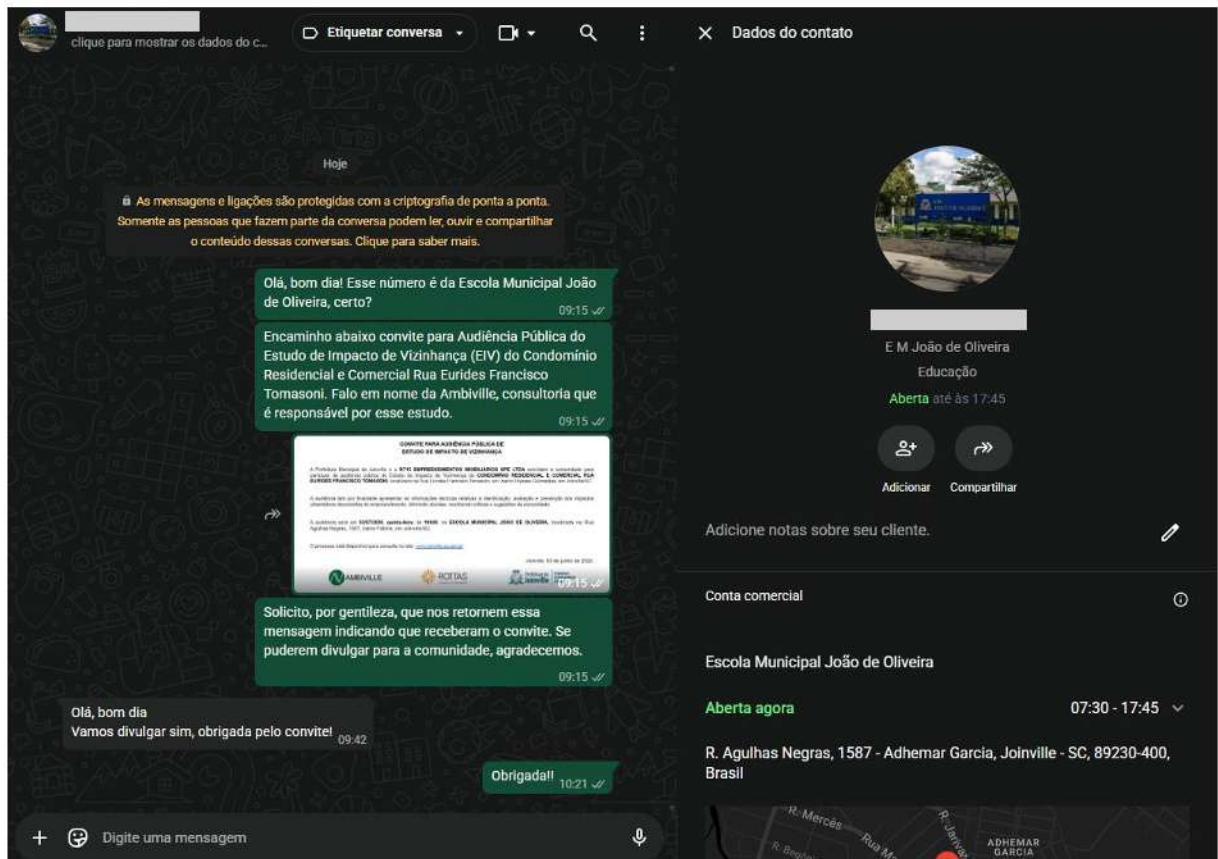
clique para mostrar os dados do c...

Etiquetar conversa

Hoje

As mensagens e ligações são protegidas com a criptografia de ponta a ponta. Somente as pessoas que fazem parte da conversa podem ler, ouvir e compartilhar o conteúdo dessas conversas. Clique para saber mais.

Olá, bom dia! Esse número é da Escola Municipal João de Oliveira, certo? 09:15

Encaminho abaixo convite para Audiência Pública do Estudo de Impacto de Vizinhança (EIV) do Condomínio Residencial e Comercial Rua Eurides Francisco Tomasoni. Falo em nome da Ambiville, consultoria que é responsável por esse estudo. 09:15

CONVITE PARA AUDIÊNCIA PÚBLICA DE ESTUDO DE IMPACTO DE VIZINHANÇA

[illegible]

AMBIVILLE ROTTAS 09:15

Solicito, por gentileza, que nos retornem essa mensagem indicando que receberam o convite. Se puderem divulgar para a comunidade, agradecemos. 09:15

Olá, bom dia
Vamos divulgar sim, obrigada pelo convite! 09:42

Obrigada!! 10:21

Digite uma mensagem

Dados do contato

E M João de Oliveira
Educação
Aberta até às 17:45

Adicionar Compartilhar

Adicione notas sobre seu cliente.

Conta comercial

Escola Municipal João de Oliveira

Aberta agora 07:30 - 17:45

R. Agulhas Negras, 1587 - Adhemar Garcia, Joinville - SC, 89230-400, Brasil

R. Mercês
Rua M
ADHEMAR GARCIA